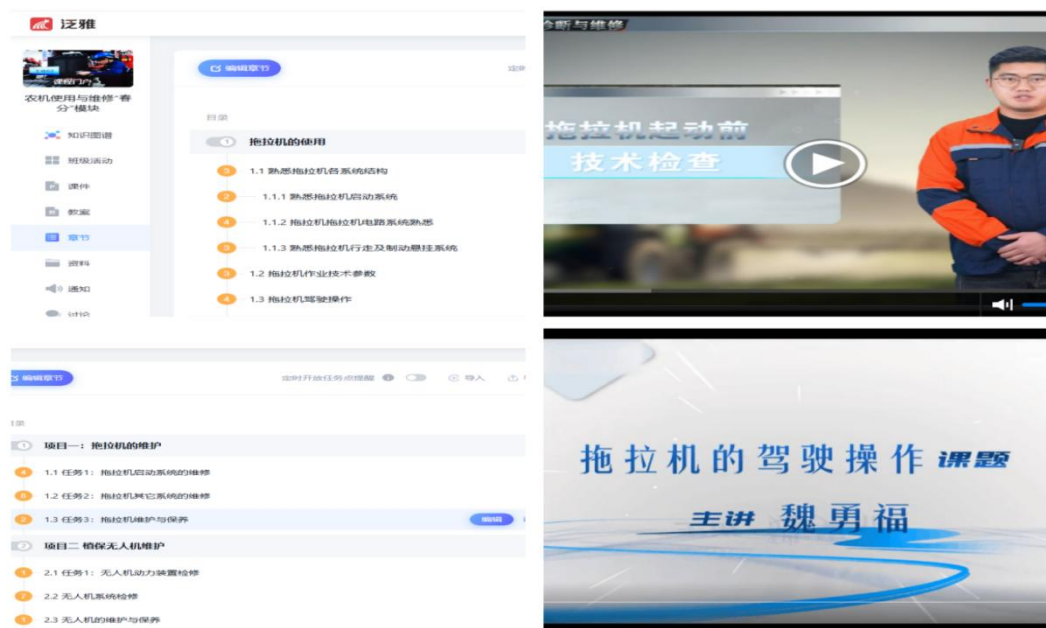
泛雅

课程门户

农机使用与维修"春分"模块

知识图谱

班级活动

课件

教案

章节

资料

通知

讨论

编辑章节

目录

1 拖拉机的使用

3 1.1 熟悉拖拉机各系统结构

2 1.1.1 熟悉拖拉机启动系统

4 1.1.2 拖拉机拖拉机电路系统熟悉

3 1.1.3 熟悉拖拉机行走及制动悬挂系统

3 1.2 拖拉机作业技术参数

4 1.3 拖拉机驾驶操作

诊断与维修

拖拉机起动前

技术检查

编辑章节

定时开放任务点提醒

导入

目录

1 项目一：拖拉机的维护

4 1.1 任务1：拖拉机启动系统的维修

6 1.2 任务2：拖拉机其它系统的维修

2 1.3 任务3：拖拉机维护与保养

编辑

2 项目二 植保无人机维护

1 2.1 任务1：无人机动力装置检修

7 2.2 无人机系统检修

1 2.3 无人机的维护与保养

拖拉机的驾驶操作 课题

主讲 魏勇福